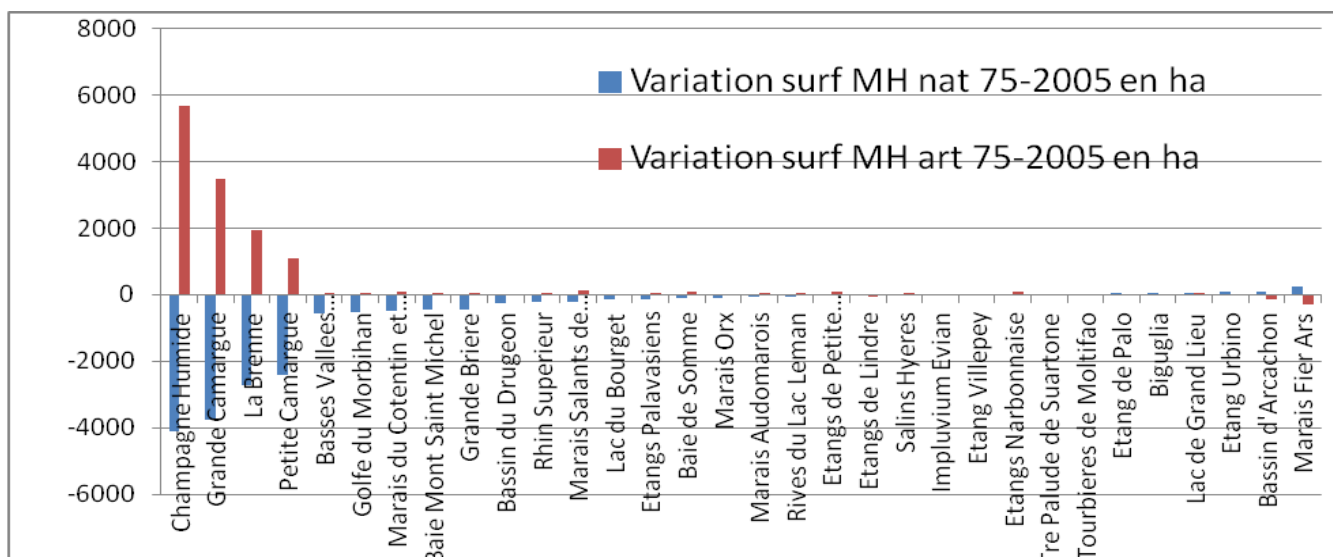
8000
6000
4000
2000
0
-2000
-4000
-6000

Variation surf MH nat 75-2005 en ha
Variation surf MH art 75-2005 en ha

Champagne Humide
Grande Camargue
La Brenne
Petite Camargue
Basses Vallees…
Golfe du Morbihan
Marais du Cotentin et…
Baie Mont Saint Michel
Grande Briere
Bassin du Drugeon
Rhin Superieur
Marais Salants de…
Lac du Bourget
Etangs Palavasiens
Baie de Somme
Marais Orx
Marais Audomarois
Rives du Lac Leman
Etangs de Petite…
Etangs de Lindre
Salins Hyeres
Impluvium Evian
Etang Villepey
Etangs Narbonnaise
Tre Palude de Suartone
Tourbieres de Moltifao
Etang de Palo
Biguglia
Lac de Grand Lieu
Etang Urbino
Bassin d'Arcachon
Marais Fier Ars